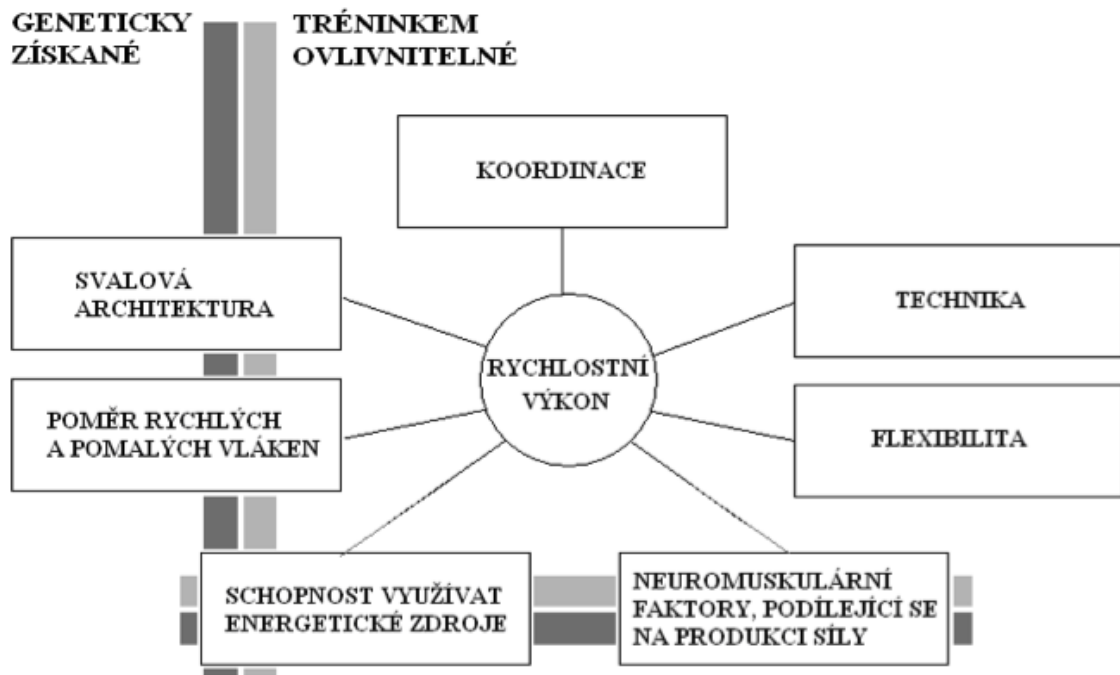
GENETICKY ZÍSKANÉ

TRÉNINKEM OVLIVNITELNÉ

KOORDINACE

SVALOVÁ ARCHITEKTURA

TECHNIKA

RYCHLOSTNÍ VÝKON

POMĚR RYCHLÝCH A POMALÝCH VLÁKEN

FLEXIBILITA

SCHOPNOST VYUŽÍVAT ENERGETICKÉ ZDROJE

NEUROMUSKULÁRNÍ FAKTORY, PODÍLEJÍCÍ SE NA PRODUKCI SÍLY